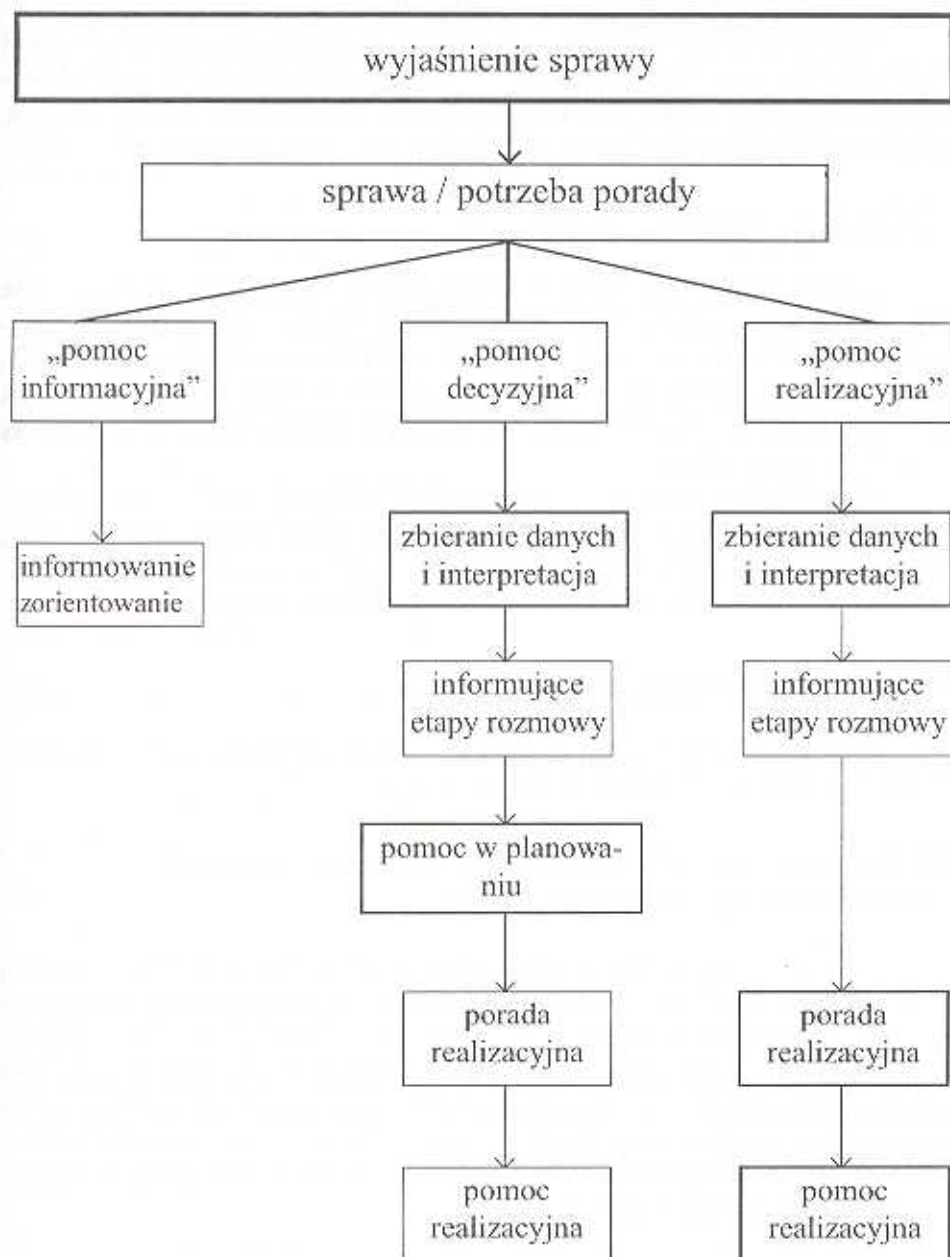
wyjaśnienie sprawy

sprawa / potrzeba porady

„pomoc informacyjna"

„pomoc decyzyjna"

„pomoc realizacyjna"

informowanie zorientowanie

zbieranie danych i interpretacja

informujące etapy rozmowy

pomoc w planowaniu

porada realizacyjna

pomoc realizacyjna

zbieranie danych i interpretacja

informujące etapy rozmowy

porada realizacyjna

pomoc realizacyjna